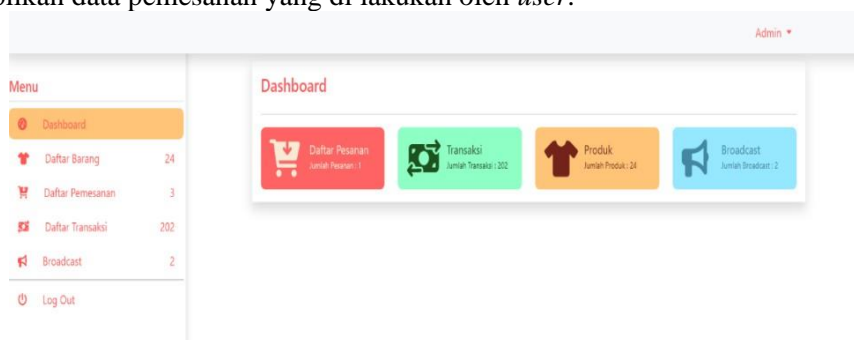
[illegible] data pemesanan yang di lakukan oleh *user*.

Admin ▾

Menu

Dashboard

Daftar Barang 24

Daftar Pemesanan 3

Daftar Transaksi 202

Broadcast 2

Log Out

Dashboard

Daftar Pesanan
Jumlah Pesanan : 1

Transaksi
Jumlah Transaksi : 202

Produk
Jumlah Produk : 24

Broadcast
Jumlah Broadcast : 2